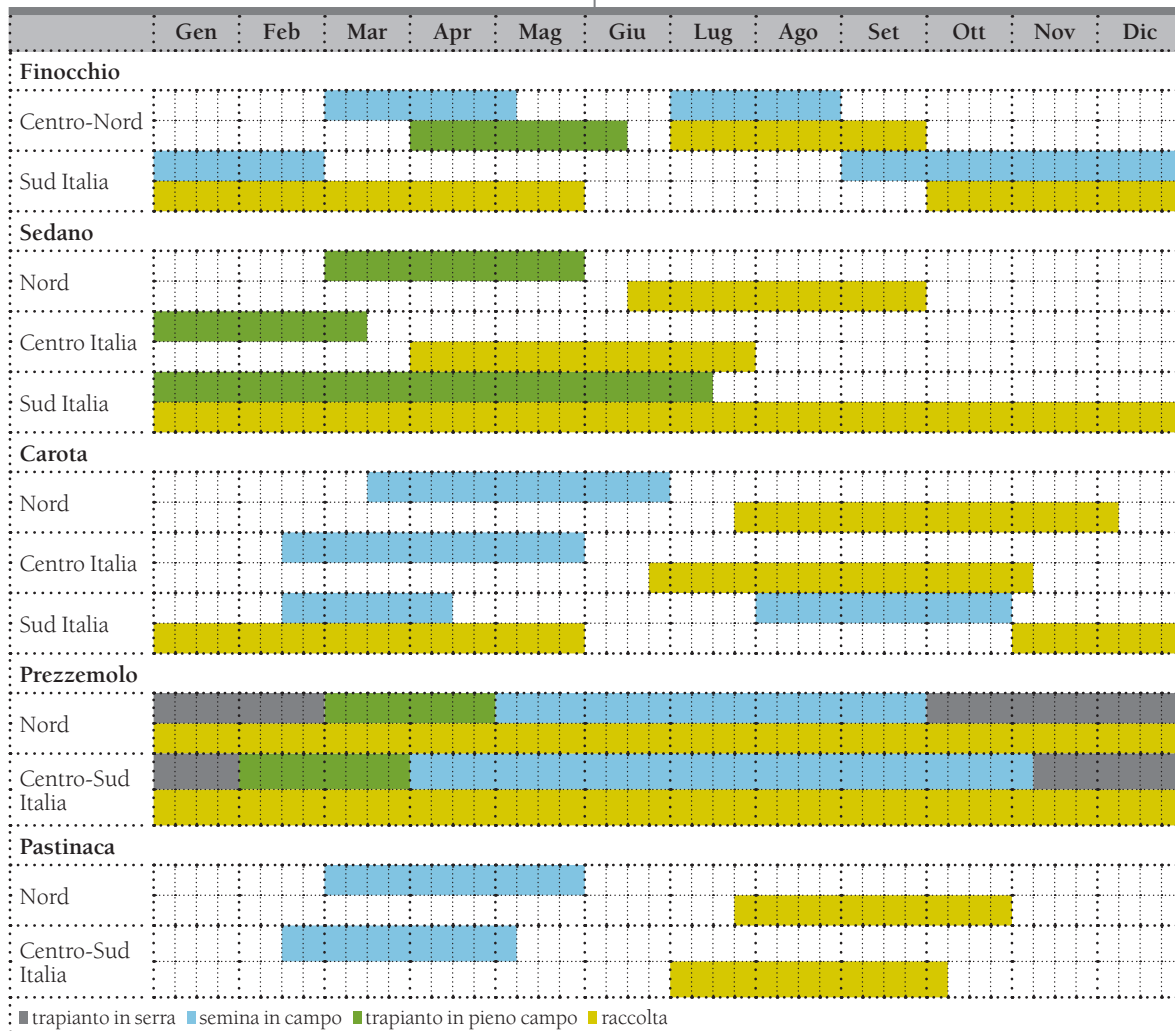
| | Gen | Feb | Mar | Apr | Mag | Giu | Lug | Ago | Set | Ott | Nov | Dic |
|---|---|---|---|---|---|---|---|---|---|---|---|---|

Finocchio
Centro-Nord
Sud Italia

Sedano
Nord
Centro Italia
Sud Italia

Carota
Nord
Centro Italia
Sud Italia

Prezzemolo
Nord
Centro-Sud Italia

Pastinaca
Nord
Centro-Sud Italia

trapianto in serra semina in campo trapianto in pieno campo raccolta